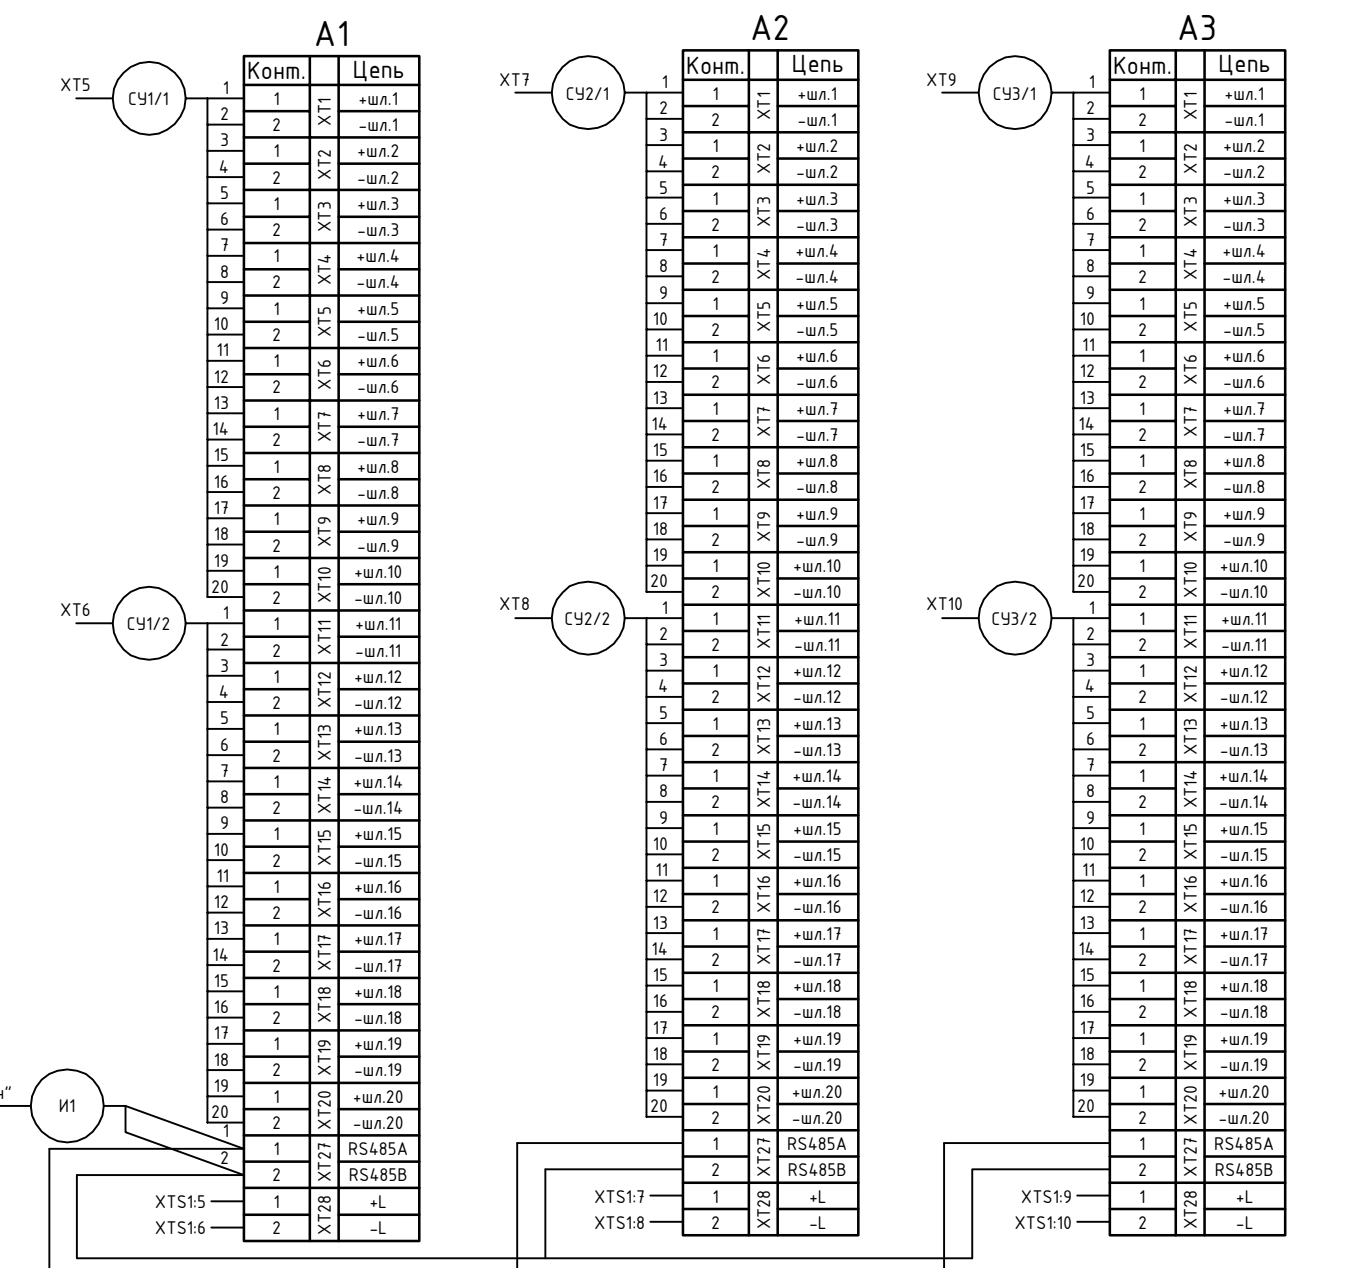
A1

XT5 СУ1/1
1 2 3 4 5 6 7 8 9 10 11 12 13 14 15 16 17 18 19 20

XT6 СУ1/2
1 2 3 4 5 6 7 8 9 10 11 12 13 14 15 16 17 18 19 20

н" И1
1 2

XTS1:5
XTS1:6

| Конт. | | Цепь |
|---|---|---|
| 1 | XT1 | +шл.1 |
| 2 | | −шл.1 |
| 1 | XT2 | +шл.2 |
| 2 | | −шл.2 |
| 1 | XT3 | +шл.3 |
| 2 | | −шл.3 |
| 1 | XT4 | +шл.4 |
| 2 | | −шл.4 |
| 1 | XT5 | +шл.5 |
| 2 | | −шл.5 |
| 1 | XT6 | +шл.6 |
| 2 | | −шл.6 |
| 1 | XT7 | +шл.7 |
| 2 | | −шл.7 |
| 1 | XT8 | +шл.8 |
| 2 | | −шл.8 |
| 1 | XT9 | +шл.9 |
| 2 | | −шл.9 |
| 1 | XT10 | +шл.10 |
| 2 | | −шл.10 |
| 1 | XT11 | +шл.11 |
| 2 | | −шл.11 |
| 1 | XT12 | +шл.12 |
| 2 | | −шл.12 |
| 1 | XT13 | +шл.13 |
| 2 | | −шл.13 |
| 1 | XT14 | +шл.14 |
| 2 | | −шл.14 |
| 1 | XT15 | +шл.15 |
| 2 | | −шл.15 |
| 1 | XT16 | +шл.16 |
| 2 | | −шл.16 |
| 1 | XT17 | +шл.17 |
| 2 | | −шл.17 |
| 1 | XT18 | +шл.18 |
| 2 | | −шл.18 |
| 1 | XT19 | +шл.19 |
| 2 | | −шл.19 |
| 1 | XT20 | +шл.20 |
| 2 | | −шл.20 |
| 1 | XT27 | RS485A |
| 2 | | RS485B |
| 1 | XT28 | +L |
| 2 | | −L |

A2

XT7 СУ2/1
1 2 3 4 5 6 7 8 9 10 11 12 13 14 15 16 17 18 19 20

XT8 СУ2/2
1 2 3 4 5 6 7 8 9 10 11 12 13 14 15 16 17 18 19 20

XTS1:7
XTS1:8

| Конт. | | Цепь |
|---|---|---|
| 1 | XT1 | +шл.1 |
| 2 | | −шл.1 |
| 1 | XT2 | +шл.2 |
| 2 | | −шл.2 |
| 1 | XT3 | +шл.3 |
| 2 | | −шл.3 |
| 1 | XT4 | +шл.4 |
| 2 | | −шл.4 |
| 1 | XT5 | +шл.5 |
| 2 | | −шл.5 |
| 1 | XT6 | +шл.6 |
| 2 | | −шл.6 |
| 1 | XT7 | +шл.7 |
| 2 | | −шл.7 |
| 1 | XT8 | +шл.8 |
| 2 | | −шл.8 |
| 1 | XT9 | +шл.9 |
| 2 | | −шл.9 |
| 1 | XT10 | +шл.10 |
| 2 | | −шл.10 |
| 1 | XT11 | +шл.11 |
| 2 | | −шл.11 |
| 1 | XT12 | +шл.12 |
| 2 | | −шл.12 |
| 1 | XT13 | +шл.13 |
| 2 | | −шл.13 |
| 1 | XT14 | +шл.14 |
| 2 | | −шл.14 |
| 1 | XT15 | +шл.15 |
| 2 | | −шл.15 |
| 1 | XT16 | +шл.16 |
| 2 | | −шл.16 |
| 1 | XT17 | +шл.17 |
| 2 | | −шл.17 |
| 1 | XT18 | +шл.18 |
| 2 | | −шл.18 |
| 1 | XT19 | +шл.19 |
| 2 | | −шл.19 |
| 1 | XT20 | +шл.20 |
| 2 | | −шл.20 |
| 1 | XT27 | RS485A |
| 2 | | RS485B |
| 1 | XT28 | +L |
| 2 | | −L |

A3

XT9 СУ3/1
1 2 3 4 5 6 7 8 9 10 11 12 13 14 15 16 17 18 19 20

XT10 СУ3/2
1 2 3 4 5 6 7 8 9 10 11 12 13 14 15 16 17 18 19 20

XTS1:9
XTS1:10

| Конт. | | Цепь |
|---|---|---|
| 1 | XT1 | +шл.1 |
| 2 | | −шл.1 |
| 1 | XT2 | +шл.2 |
| 2 | | −шл.2 |
| 1 | XT3 | +шл.3 |
| 2 | | −шл.3 |
| 1 | XT4 | +шл.4 |
| 2 | | −шл.4 |
| 1 | XT5 | +шл.5 |
| 2 | | −шл.5 |
| 1 | XT6 | +шл.6 |
| 2 | | −шл.6 |
| 1 | XT7 | +шл.7 |
| 2 | | −шл.7 |
| 1 | XT8 | +шл.8 |
| 2 | | −шл.8 |
| 1 | XT9 | +шл.9 |
| 2 | | −шл.9 |
| 1 | XT10 | +шл.10 |
| 2 | | −шл.10 |
| 1 | XT11 | +шл.11 |
| 2 | | −шл.11 |
| 1 | XT12 | +шл.12 |
| 2 | | −шл.12 |
| 1 | XT13 | +шл.13 |
| 2 | | −шл.13 |
| 1 | XT14 | +шл.14 |
| 2 | | −шл.14 |
| 1 | XT15 | +шл.15 |
| 2 | | −шл.15 |
| 1 | XT16 | +шл.16 |
| 2 | | −шл.16 |
| 1 | XT17 | +шл.17 |
| 2 | | −шл.17 |
| 1 | XT18 | +шл.18 |
| 2 | | −шл.18 |
| 1 | XT19 | +шл.19 |
| 2 | | −шл.19 |
| 1 | XT20 | +шл.20 |
| 2 | | −шл.20 |
| 1 | XT27 | RS485A |
| 2 | | RS485B |
| 1 | XT28 | +L |
| 2 | | −L |